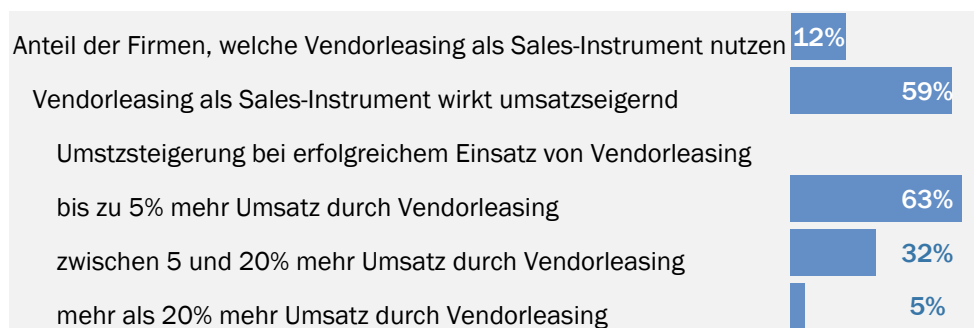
Anteil der Firmen, welche Vendorleasing als Sales-Instrument nutzen 12%

Vendorleasing als Sales-Instrument wirkt umsatzseigernd 59%

Umstzsteigerung bei erfolgreichem Einsatz von Vendorleasing

bis zu 5% mehr Umsatz durch Vendorleasing 63%

zwischen 5 und 20% mehr Umsatz durch Vendorleasing 32%

mehr als 20% mehr Umsatz durch Vendorleasing 5%